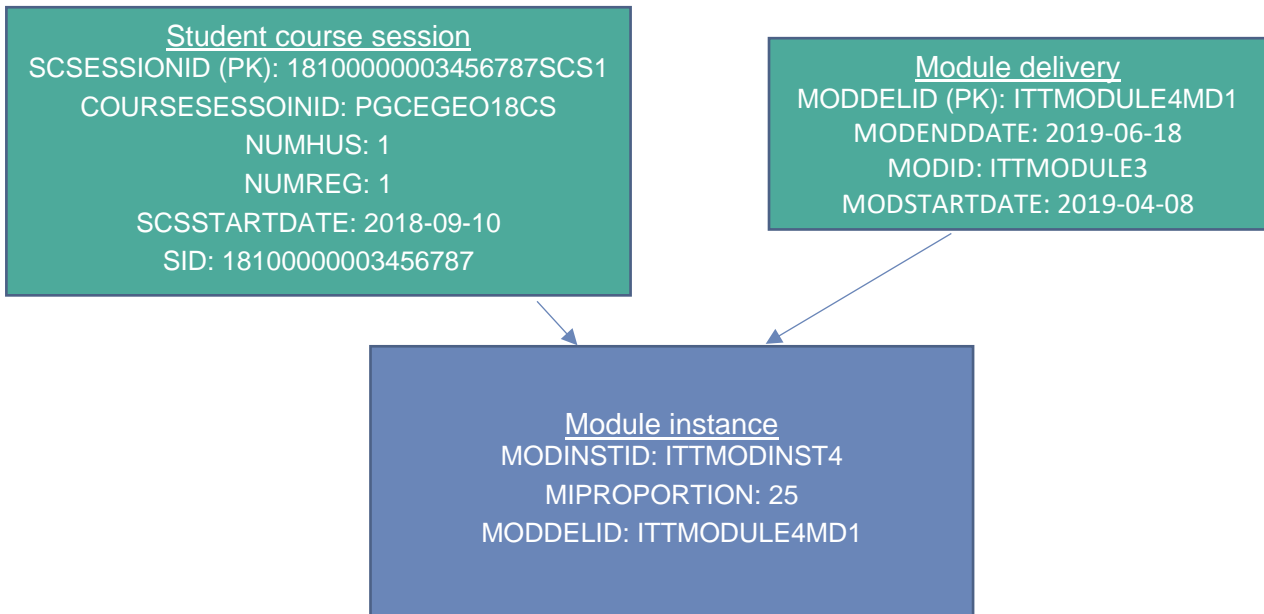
Student course session
SCSESSIONID (PK): 18100000003456787SCS1
COURSESESSOINID: PGCEGEO18CS
NUMHUS: 1
NUMREG: 1
SCSSTARTDATE: 2018-09-10
SID: 18100000003456787

Module delivery
MODDELID (PK): ITTMODULE4MD1
MODENDDATE: 2019-06-18
MODID: ITTMODULE3
MODSTARTDATE: 2019-04-08

Module instance
MODINSTID: ITTMODINST4
MIPROPORTION: 25
MODDELID: ITTMODULE4MD1